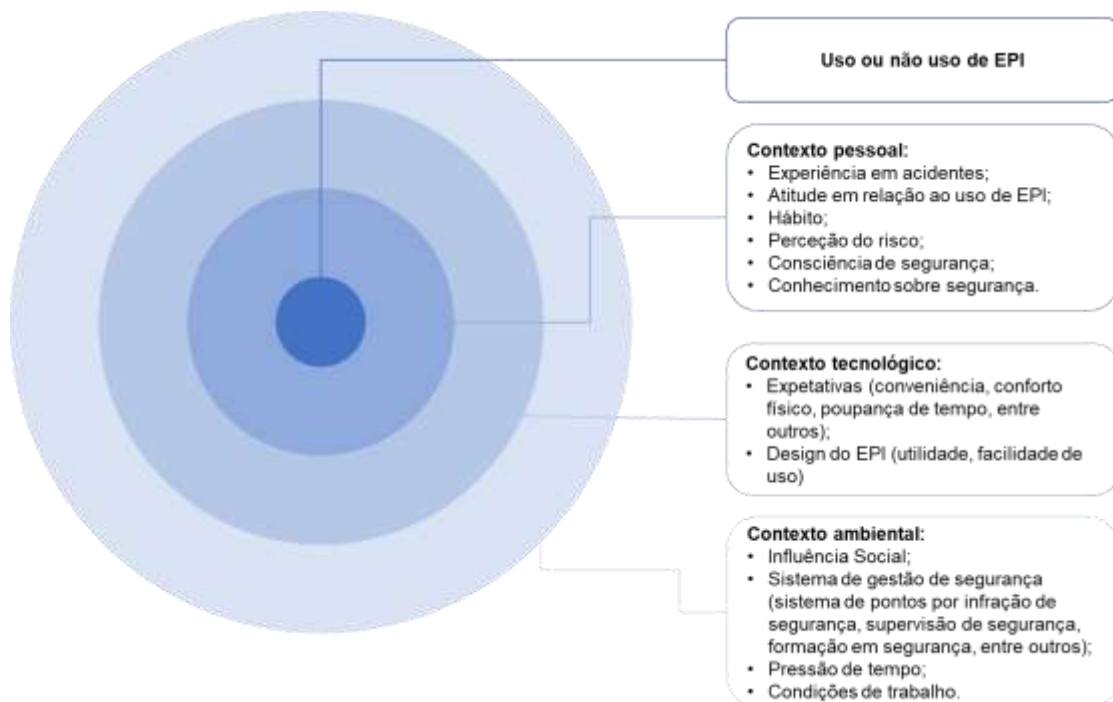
Uso ou não uso de EPI

Contexto pessoal:
- Experiência em acidentes;
- Atitude em relação ao uso de EPI;
- Hábito;
- Perceção do risco;
- Consciência de segurança;
- Conhecimento sobre segurança.

Contexto tecnológico:
- Expetativas (conveniência, conforto físico, poupança de tempo, entre outros);
- Design do EPI (utilidade, facilidade de uso)

Contexto ambiental:
- Influência Social;
- Sistema de gestão de segurança (sistema de pontos por infração de segurança, supervisão de segurança, formação em segurança, entre outros);
- Pressão de tempo;
- Condições de trabalho.